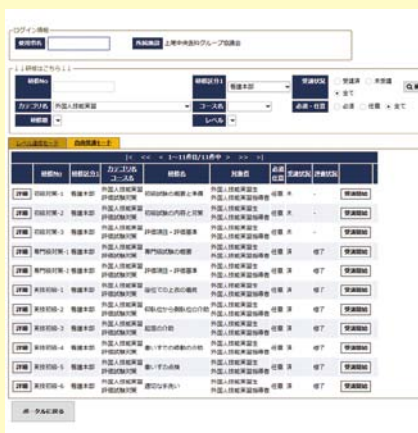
ログイン情報
使用者名
所属施設 上尾中央医科グループ協議会

研修はこちら
研修No
研修区分1 看護本部
受講状況 ○受講済 ○未受講 ●全て
カテゴリ名 外国人技能実習
コース名
必須・任意 ○必須 ○任意 ●全て
研修数
レベル

レベル選択モード 自由受講モード

|< << < 1~11件目/11件中 > >> >|

| | 研修No | 研修区分1 | カテゴリ名コース名 | 研修名 | 対象者 | 必須任意 | 受講状況 | 評価状況 | |
|---|---|---|---|---|---|---|---|---|---|
| 詳細 | 初級対策-1 | 看護本部 | 外国人技能実習評価試験対策 | 初級試験の概要と準備 | 外国人技能実習生外国人技能実習指導者 | 任意 | 未 | - | 受講開始 |
| 詳細 | 初級対策-2 | 看護本部 | 外国人技能実習評価試験対策 | 初級試験の内容と対策 | 外国人技能実習生外国人技能実習指導者 | 任意 | 未 | - | 受講開始 |
| 詳細 | 初級対策-3 | 看護本部 | 外国人技能実習評価試験対策 | 評価項目・評価基準 | 外国人技能実習生外国人技能実習指導者 | 任意 | 未 | - | 受講開始 |
| 詳細 | 専門級対策-1 | 看護本部 | 外国人技能実習評価試験対策 | 専門級試験の概要 | 外国人技能実習生外国人技能実習指導者 | 任意 | 済 | 修了 | 受講開始 |
| 詳細 | 専門級対策-1 | 看護本部 | 外国人技能実習評価試験対策 | 評価項目・評価基準 | 外国人技能実習生外国人技能実習指導者 | 任意 | 済 | 修了 | 受講開始 |
| 詳細 | 実技初級-1 | 看護本部 | 外国人技能実習評価試験対策 | 寝位での上肢の着脱 | 外国人技能実習生外国人技能実習指導者 | 任意 | 済 | 修了 | 受講開始 |
| 詳細 | 実技初級-2 | 看護本部 | 外国人技能実習評価試験対策 | 仰臥位から側臥位の介助 | 外国人技能実習生外国人技能実習指導者 | 任意 | 済 | 修了 | 受講開始 |
| 詳細 | 実技初級-3 | 看護本部 | 外国人技能実習評価試験対策 | 起座の介助 | 外国人技能実習生外国人技能実習指導者 | 任意 | 済 | 修了 | 受講開始 |
| 詳細 | 実技初級-4 | 看護本部 | 外国人技能実習評価試験対策 | 車いすでの移動の介助 | 外国人技能実習生外国人技能実習指導者 | 任意 | 済 | 修了 | 受講開始 |
| 詳細 | 実技初級-5 | 看護本部 | 外国人技能実習評価試験対策 | 車いすの点検 | 外国人技能実習生外国人技能実習指導者 | 任意 | 済 | 修了 | 受講開始 |
| 詳細 | 実技初級-6 | 看護本部 | 外国人技能実習評価試験対策 | 適切な手洗い | 外国人技能実習生外国人技能実習指導者 | 任意 | 済 | 修了 | 受講開始 |

ポータルに戻る